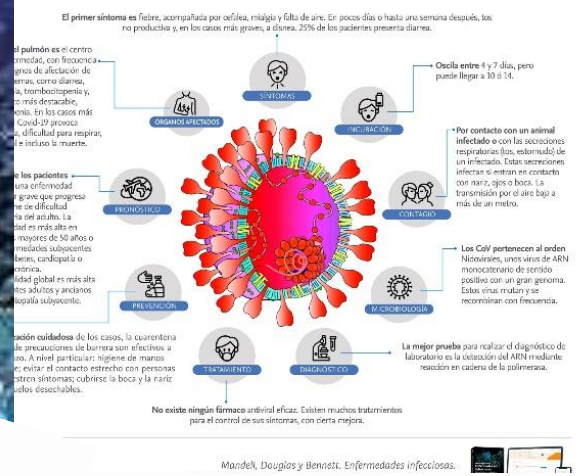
El primer síntoma es fiebre, acompañada por cefalea, mialgia y falta de aire. En pocos días o hasta una semana después, tos no productiva y, en los casos más graves, a disnea. 25% de los pacientes presenta diarrea.

SÍNTOMAS

el pulmón es el centro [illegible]rmedad, con frecuencia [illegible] signos de afectación de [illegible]erras, como diarrea, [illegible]a, trombocitopenia y, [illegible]o más destacable, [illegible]nía. En los casos más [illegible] Covid-19 provoca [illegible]a, dificultad para respirar, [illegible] e incluso la muerte.

ÓRGANOS AFECTADOS

Oscila entre 4 y 7 días, pero puede llegar a 10 ó 14.

INCUBACIÓN

Por contacto con un animal infectado o con las secreciones respiratorias (tos, estornudo) de un infectado. Estas secreciones infectan si entran en contacto con nariz, ojos o boca. La transmisión por el aire baja a más de un metro.

CONTAGIO

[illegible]e los pacientes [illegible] una enfermedad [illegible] grave que progresa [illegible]e de dificultad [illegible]a del adulto. La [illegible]dad es más alta en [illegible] mayores de 50 años o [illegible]medades subyacentes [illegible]bes, cardiopatía o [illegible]rónica. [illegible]alidad global es más alta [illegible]ntes adultos y ancianos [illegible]opatía subyacente.

PRONÓSTICO

Los CoV pertenecen al orden Nidovirales, unos virus de ARN monocatenario de sentido positivo con un gran genoma. Estos virus mutan y se recombinan con frecuencia.

MICROBIOLOGÍA

PREVENCIÓN

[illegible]ación cuidadosa de los casos, la cuarentena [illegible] de precauciones de barrera son efectivos a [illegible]ao. A nivel particular: higiene de manos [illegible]; evitar el contacto estrecho con personas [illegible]estren síntomas; cubrirse la boca y la nariz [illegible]uelos desechables.

TRATAMIENTO

DIAGNÓSTICO

La mejor prueba para realizar el diagnóstico de laboratorio es la detección del ARN mediante reacción en cadena de la polimerasa.

No existe ningún fármaco antiviral eficaz. Existen muchos tratamientos para el control de sus síntomas, con cierta mejora.

Mandell, Douglas y Bennett. Enfermedades infecciosas.